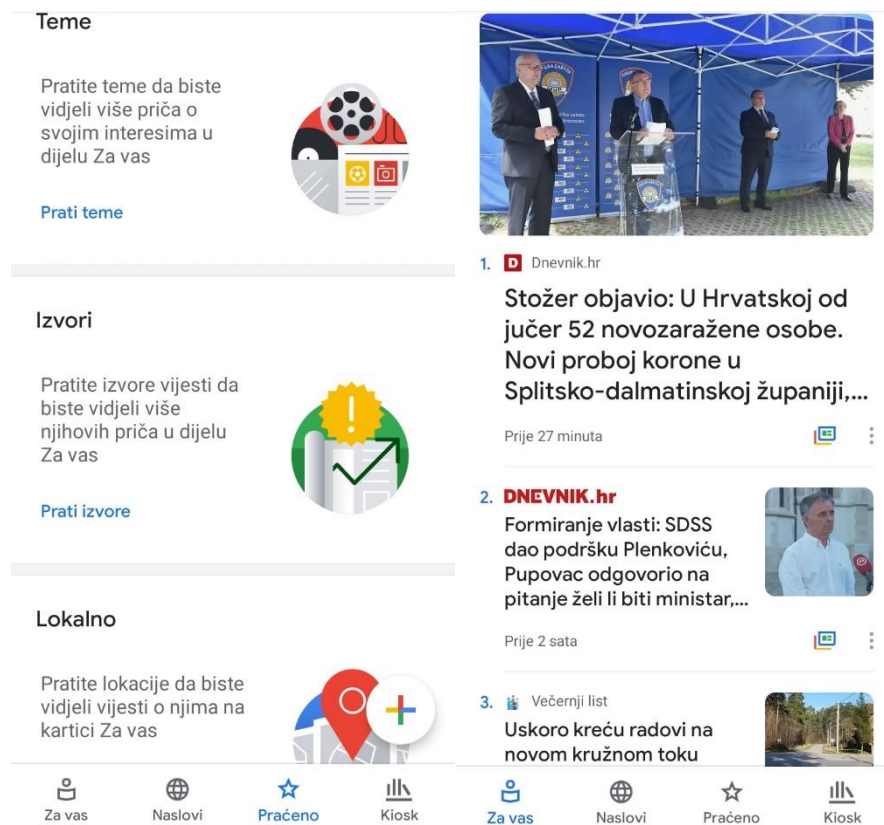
Teme

Pratite teme da biste vidjeli više priča o svojim interesima u dijelu Za vas

Prati teme

Izvori

Pratite izvore vijesti da biste vidjeli više njihovih priča u dijelu Za vas

Prati izvore

Lokalno

Pratite lokacije da biste vidjeli vijesti o njima na kartici Za vas

Za vas
Naslovi
Praćeno
Kiosk

1. Dnevnik.hr

Stožer objavio: U Hrvatskoj od jučer 52 novozaražene osobe. Novi proboj korone u Splitsko-dalmatinskoj županiji,...

Prije 27 minuta

2. DNEVNIK.hr

Formiranje vlasti: SDSS dao podršku Plenkoviću, Pupovac odgovorio na pitanje želi li biti ministar,...

Prije 2 sata

3. Večernji list

Uskoro kreću radovi na novom kružnom toku

Za vas
Naslovi
Praćeno
Kiosk